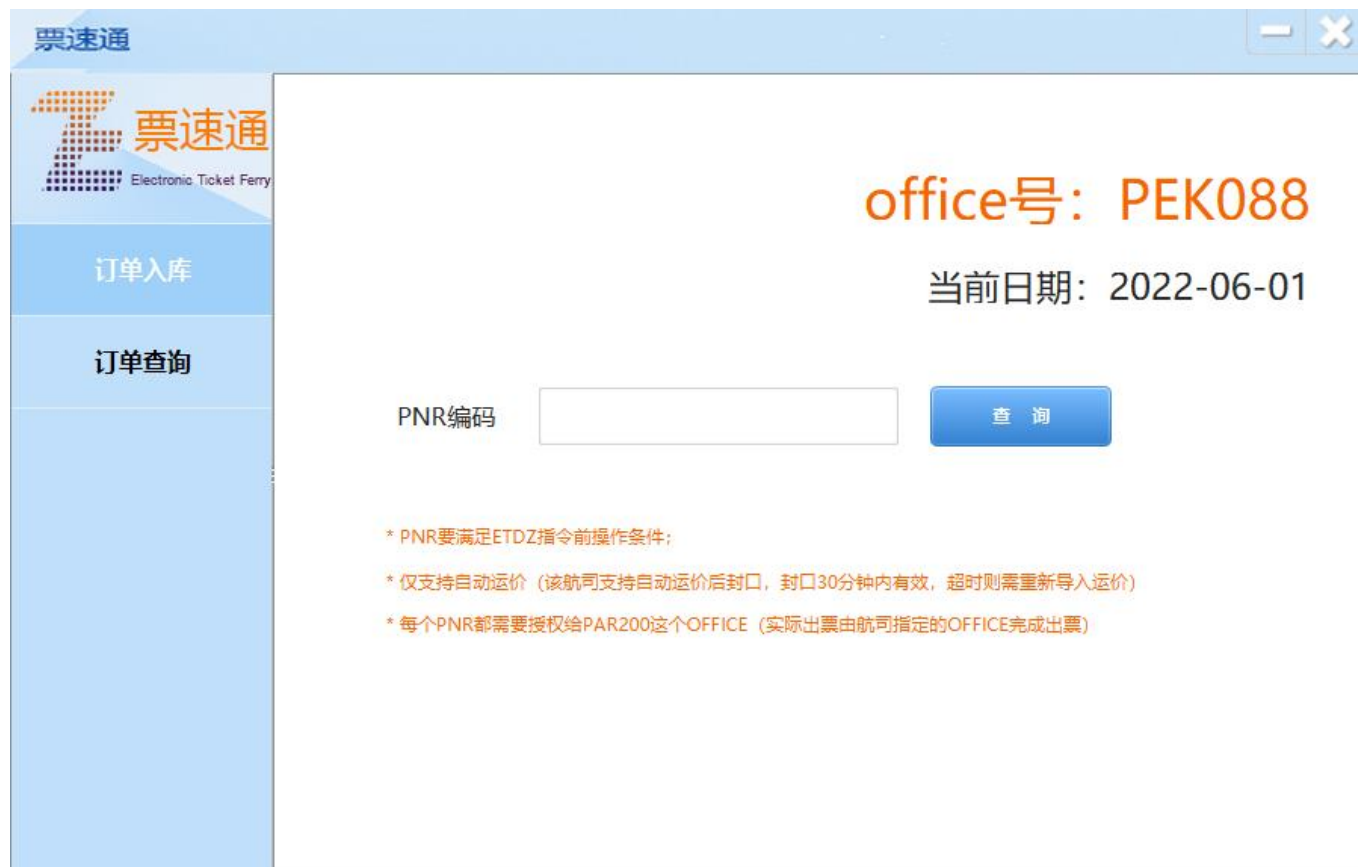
票速通

票速通
Electronic Ticket Ferry

订单入库

订单查询

office号：PEK088

当前日期：2022-06-01

PNR编码

查 询

* PNR要满足ETDZ指令前操作条件;

* 仅支持自动运价（该航司支持自动运价后封口，封口30分钟内有效，超时则需重新导入运价）

* 每个PNR都需要授权给PAR200这个OFFICE（实际出票由航司指定的OFFICE完成出票）